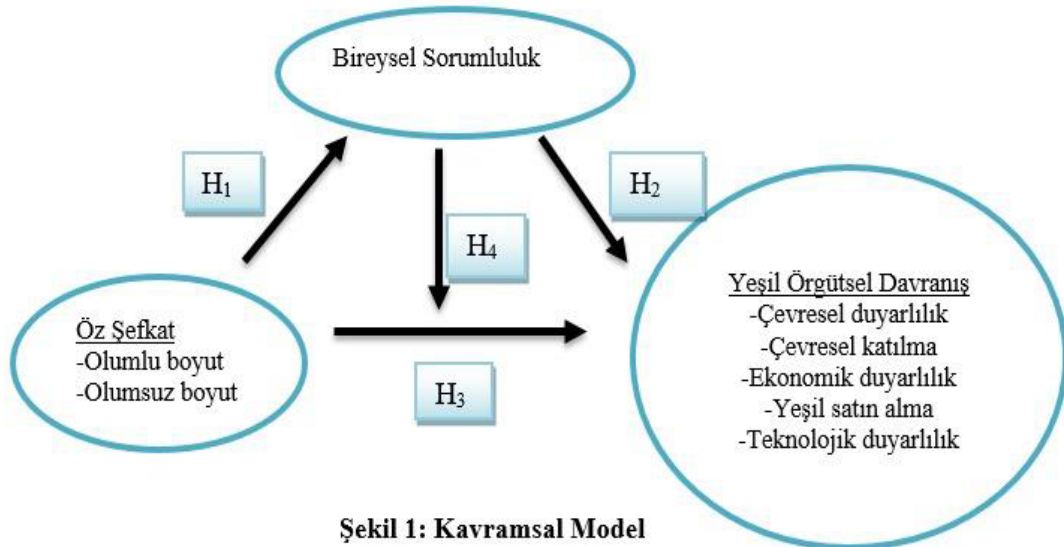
Bireysel Sorumluluk

H$_1$

H$_2$

H$_4$

Öz Şefkat
-Olumlu boyut
-Olumsuz boyut

H$_3$

Yeşil Örgütsel Davranış
-Çevresel duyarlılık
-Çevresel katılma
-Ekonomik duyarlılık
-Yeşil satın alma
-Teknolojik duyarlılık

Şekil 1: Kavramsal Model